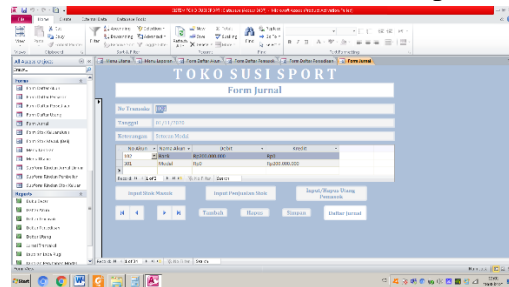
TOKO SUSI SPORT

Form Jurnal

No Transaksi 001

Tanggal 01/01/2020

Keterangan Setoran Modal

| No Akun | Nama Akun | Debet | Kredit |
|---|---|---|---|
| 102 | Bank | Rp200.000.000 | Rp0 |
| 301 | Modal | Rp0 | Rp200.000.000 |

Input Stok Masuk

Input Penjualan Stok

Input Hutang Uang Piutang

Tambah

Hapus

Tutup

Daftar Jurnal

Home Menu Utama Menu Laporan Form Daftar Akun Form Daftar Pelanggan Form Daftar Persediaan Form Jurnal

All Access Objects

Forms

Menu Utama

Form Jurnal

Reports

Start